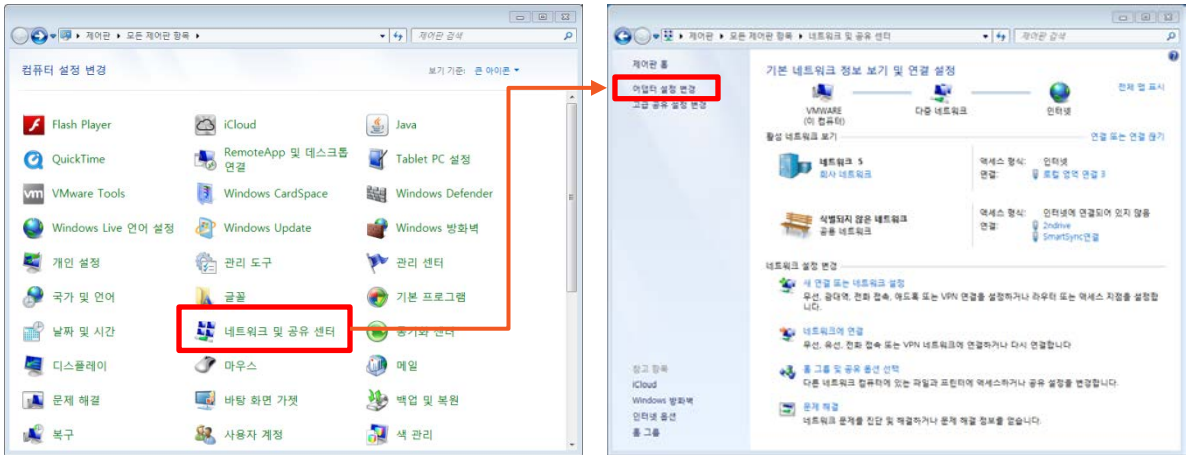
제어판 ▸ 모든 제어판 항목 ▸

제어판 검색

컴퓨터 설정 변경

보기 기준: 큰 아이콘 ▾

Flash Player

iCloud

Java

QuickTime

RemoteApp 및 데스크톱 연결

Tablet PC 설정

VMware Tools

Windows CardSpace

Windows Defender

Windows Live 언어 설정

Windows Update

Windows 방화벽

개인 설정

관리 도구

관리 센터

국가 및 언어

글꼴

기본 프로그램

날짜 및 시간

네트워크 및 공유 센터

동기화 센터

디스플레이

마우스

메일

문제 해결

바탕 화면 가젯

백업 및 복원

복구

사용자 계정

색 관리

제어판 ▸ 모든 제어판 항목 ▸ 네트워크 및 공유 센터

제어판 검색

제어판 홈

어댑터 설정 변경

고급 공유 설정 변경

기본 네트워크 정보 보기 및 연결 설정

전체 맵 표시

VMWARE
(이 컴퓨터)

다중 네트워크

인터넷

활성 네트워크 보기

연결 또는 연결 끊기

네트워크 5
회사 네트워크

액세스 형식: 인터넷
연결: 로컬 영역 연결 3

식별되지 않은 네트워크
공용 네트워크

액세스 형식: 인터넷에 연결되어 있지 않음
연결: 2ndrive
SmartSync연결

네트워크 설정 변경

새 연결 또는 네트워크 설정
무선, 광대역, 전화 접속, 애드혹 또는 VPN 연결을 설정하거나 라우터 또는 액세스 지점을 설정합니다.

네트워크에 연결
무선, 유선, 전화 접속 또는 VPN 네트워크 연결에 연결하거나 다시 연결합니다.

홈 그룹 및 공유 옵션 선택
다른 네트워크 컴퓨터에 있는 파일과 프린터에 액세스하거나 공유 설정을 변경합니다.

문제 해결
네트워크 문제를 진단 및 해결하거나 문제 해결 정보를 얻습니다.

참고 항목
iCloud
Windows 방화벽
인터넷 옵션
홈 그룹